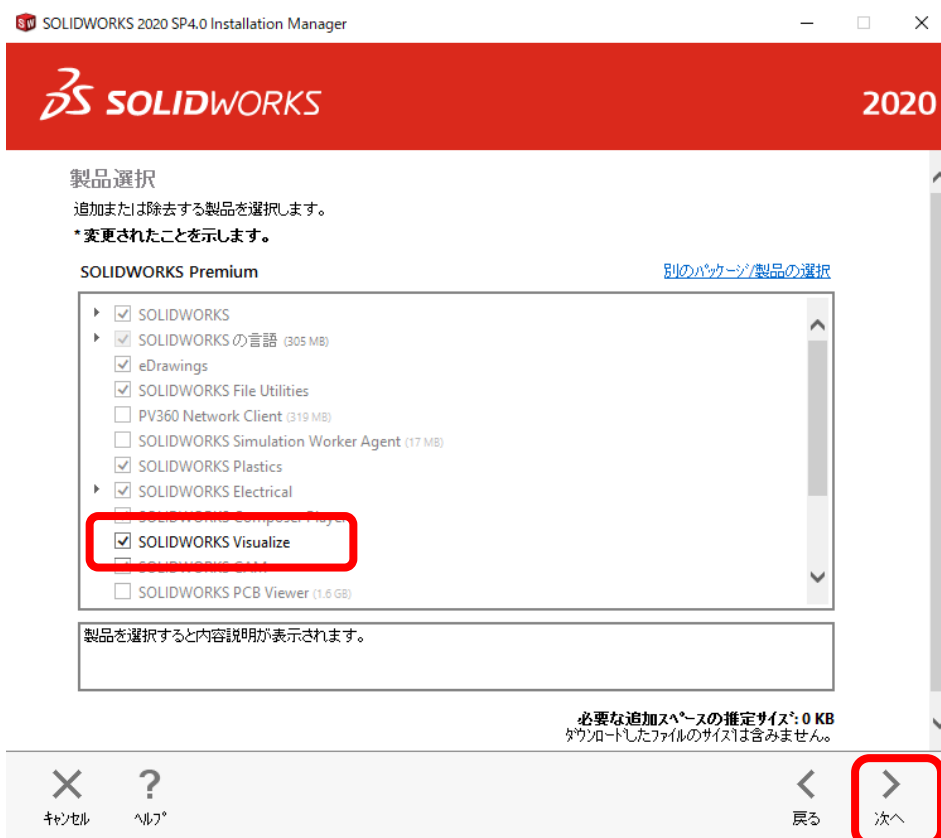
SOLIDWORKS 2020 SP4.0 Installation Manager

SOLIDWORKS

2020

製品選択

追加または除去する製品を選択します。

* 変更されたことを示します。

SOLIDWORKS Premium

別のパッケージ/製品の選択

SOLIDWORKS
SOLIDWORKS の言語 (305 MB)
eDrawings
SOLIDWORKS File Utilities
PV360 Network Client (319 MB)
SOLIDWORKS Simulation Worker Agent (17 MB)
SOLIDWORKS Plastics
SOLIDWORKS Electrical
SOLIDWORKS Composer Player
SOLIDWORKS Visualize
SOLIDWORKS CAM
SOLIDWORKS PCB Viewer (1.6 GB)

製品を選択すると内容説明が表示されます。

必要な追加スペースの推定サイズ: 0 KB
ダウンロードしたファイルのサイズは含みません。

キャンセル
ヘルプ
戻る
次へ